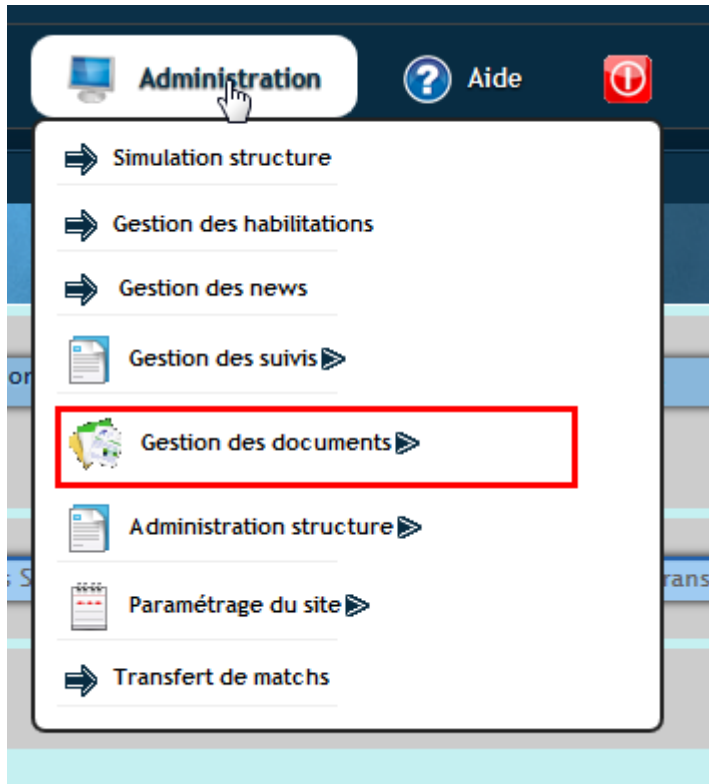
Administration

Aide

Simulation structure

Gestion des habilitations

Gestion des news

Gestion des suivis

Gestion des documents

Administration structure

Paramétrage du site

Transfert de matchs

or

s S

rans